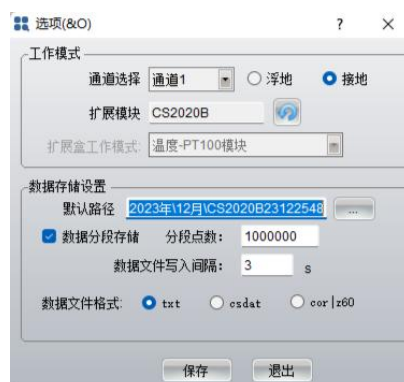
选项(&O) ? ×

工作模式
通道选择 通道1 ○ 浮地 ● 接地
扩展模块 CS2020B
扩展盒工作模式 温度-PT100模块

数据存储设置
默认路径 2023年\12月\CS2020B23122548 ...
☑ 数据分段存储 分段点数: 1000000
数据文件写入间隔: 3 s
数据文件格式: ● txt ○ csdat ○ cor|z60

保存 退出